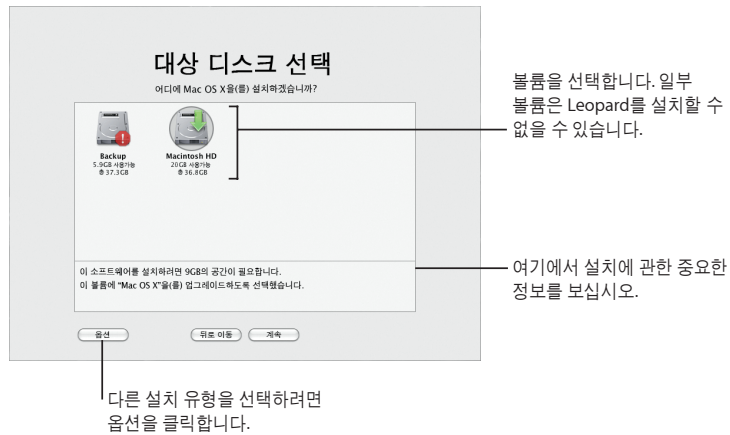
대상 디스크 선택

어디에 Mac OS X을(를) 설치하겠습니까?

Backup
5.9GB 사용가능
총 37.3GB

Macintosh HD
20GB 사용가능
총 36.8GB

이 소프트웨어를 설치하려면 9GB의 공간이 필요합니다.
이 볼륨에 "Mac OS X"을(를) 업그레이드하도록 선택했습니다.

옵션

뒤로 이동

계속

볼륨을 선택합니다. 일부 볼륨은 Leopard를 설치할 수 없을 수 있습니다.

여기에서 설치에 관한 중요한 정보를 보십시오.

다른 설치 유형을 선택하려면 옵션을 클릭합니다.